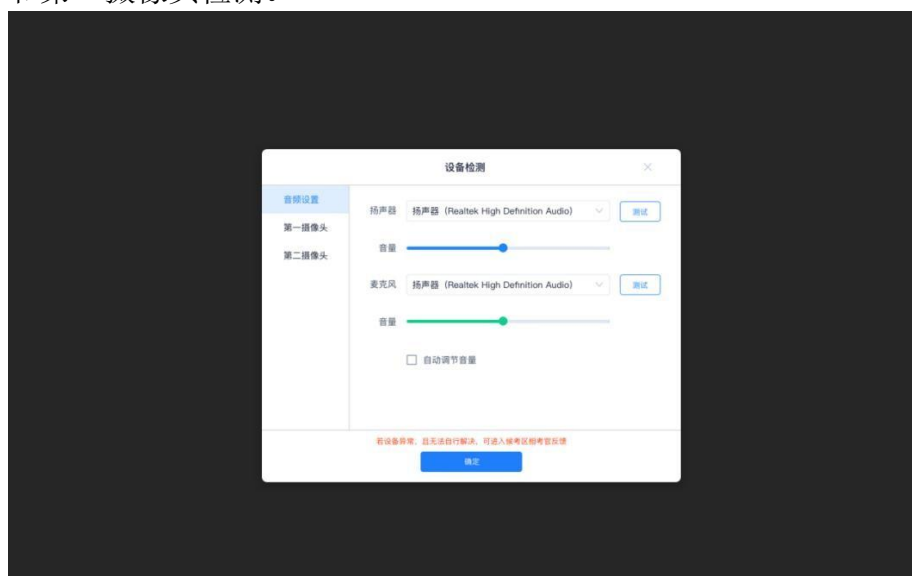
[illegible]

设备检测

音频设置
第一摄像头
第二摄像头

扬声器 扬声器（Realtek High Definition Audio） 测试

音量

麦克风 扬声器（Realtek High Definition Audio） 测试

音量

自动调节音量

若设备异常，且无法自行解决，可进入候考区相考官反馈

确定